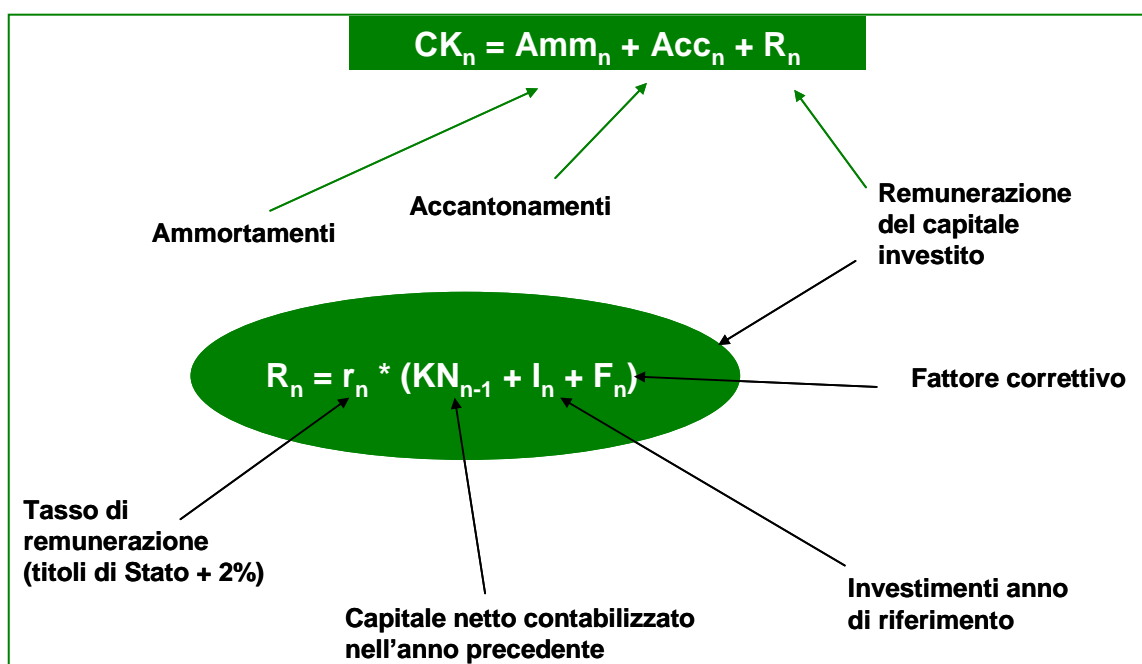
$CK_n = Amm_n + Acc_n + R_n$

Ammortamenti

Accantonamenti

Remunerazione del capitale investito

$R_n = r_n * (KN_{n-1} + I_n + F_n)$

Fattore correttivo

Tasso di remunerazione (titoli di Stato + 2%)

Capitale netto contabilizzato nell'anno precedente

Investimenti anno di riferimento